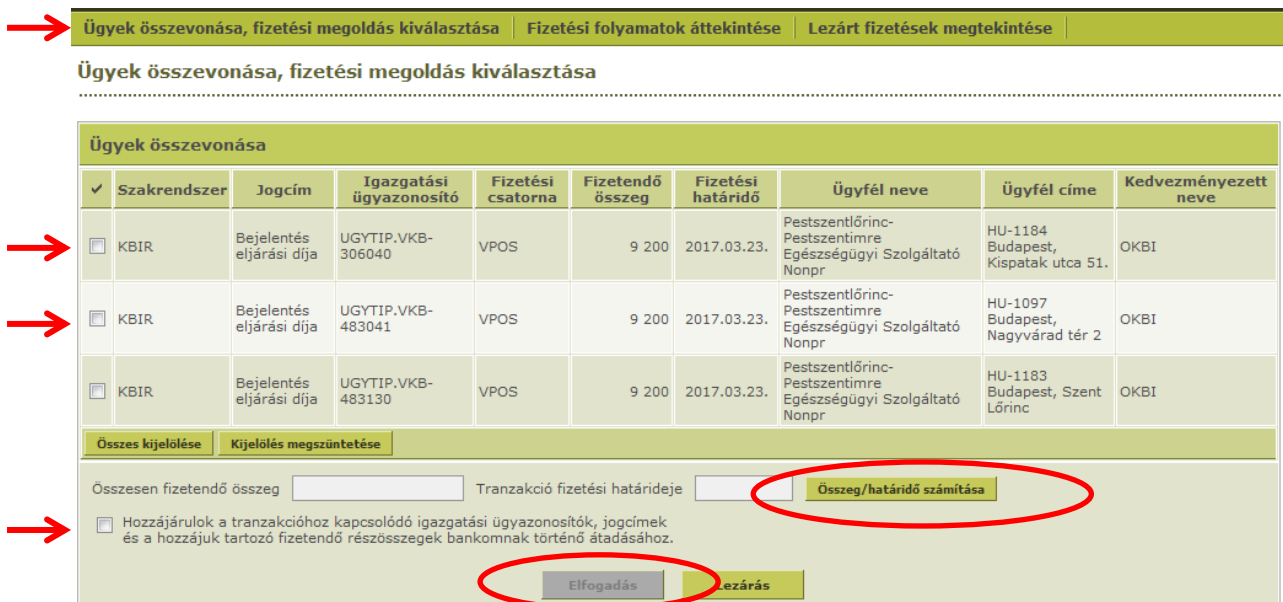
Ügyek összevonása, fizetési megoldás kiválasztása | Fizetési folyamatok áttekintése | Lezárt fizetések megtekintése

Ügyek összevonása, fizetési megoldás kiválasztása

Ügyek összevonása

| ✓ | Szakrendszer | Jogcím | Igazgatási ügyazonosító | Fizetési csatorna | Fizetendő összeg | Fizetési határidő | Ügyfél neve | Ügyfél címe | Kedvezményezett neve |
|---|---|---|---|---|---|---|---|---|---|
| ☐ | KBIR | Bejelentés eljárási díja | UGYTIP.VKB-306040 | VPOS | 9 200 | 2017.03.23. | Pestszentlőrinc-Pestszentimre Egészségügyi Szolgáltató Nonpr | HU-1184 Budapest, Kispatak utca 51. | OKBI |
| ☐ | KBIR | Bejelentés eljárási díja | UGYTIP.VKB-483041 | VPOS | 9 200 | 2017.03.23. | Pestszentlőrinc-Pestszentimre Egészségügyi Szolgáltató Nonpr | HU-1097 Budapest, Nagyvárad tér 2 | OKBI |
| ☐ | KBIR | Bejelentés eljárási díja | UGYTIP.VKB-483130 | VPOS | 9 200 | 2017.03.23. | Pestszentlőrinc-Pestszentimre Egészségügyi Szolgáltató Nonpr | HU-1183 Budapest, Szent Lőrinc | OKBI |

Összes kijelölése | Kijelölés megszüntetése

Összesen fizetendő összeg | Tranzakció fizetési határideje | Összeg/határidő számítása

Hozzájárulok a tranzakcióhoz kapcsolódó igazgatási ügyazonosítók, jogcímek és a hozzájuk tartozó fizetendő részösszegek bankomnak történő átadásához.

Elfogadás | Lezárás